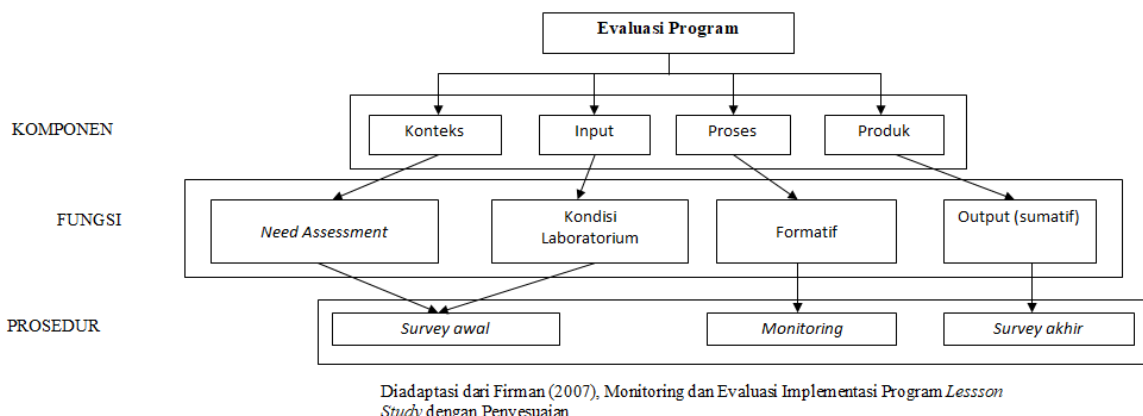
Evaluasi Program

KOMPONEN

Konteks

Input

Proses

Produk

FUNGSI

Need Assessment

Kondisi Laboratorium

Formatif

Output (sumatif)

PROSEDUR

Survey awal

Monitoring

Survey akhir

Diadaptasi dari Firman (2007), Monitoring dan Evaluasi Implementasi Program Lessson Study dengan Penyesuaian